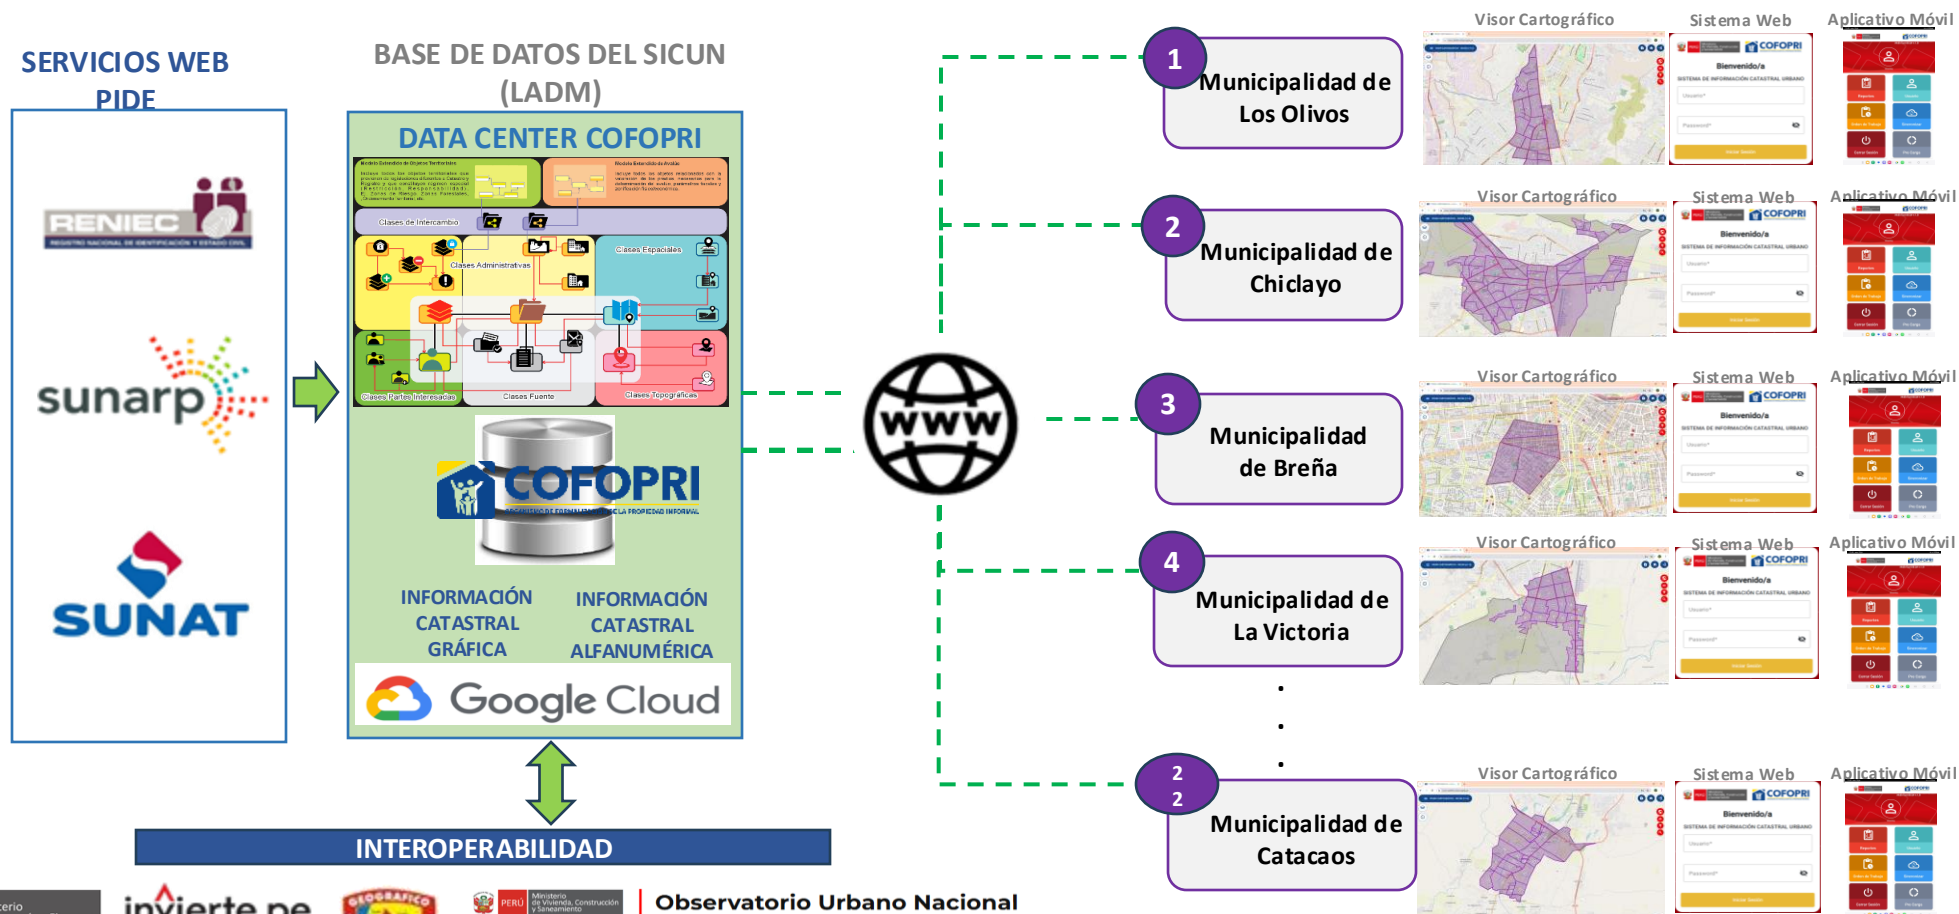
SERVICIOS WEB PIDE

RENIEC
REGISTRO NACIONAL DE IDENTIFICACIÓN Y ESTADO CIVIL

sunarp

SUNAT

BASE DE DATOS DEL SICUN (LADM)

DATA CENTER COFOPRI

Clases de Intercambio
Clases Administrativas
Clases Espaciales
Clases Partes Interesadas
Clases Fuente
Clases Topográficas

COFOPRI

INFORMACIÓN CATASTRAL GRÁFICA

INFORMACIÓN CATASTRAL ALFANUMÉRICA

Google Cloud

INTEROPERABILIDAD

WWW

1 Municipalidad de Los Olivos

2 Municipalidad de Chiclayo

3 Municipalidad de Breña

4 Municipalidad de La Victoria

22 Municipalidad de Catacaos

Visor Cartográfico
Sistema Web
Aplicativo Móvil

Visor Cartográfico
Sistema Web
Aplicativo Móvil

Visor Cartográfico
Sistema Web
Aplicativo Móvil

Visor Cartográfico
Sistema Web
Aplicativo Móvil

Visor Cartográfico
Sistema Web
Aplicativo Móvil

Bienvenido/a

invierte.pe

PERÚ Ministerio de Vivienda, Construcción y Saneamiento

Observatorio Urbano Nacional